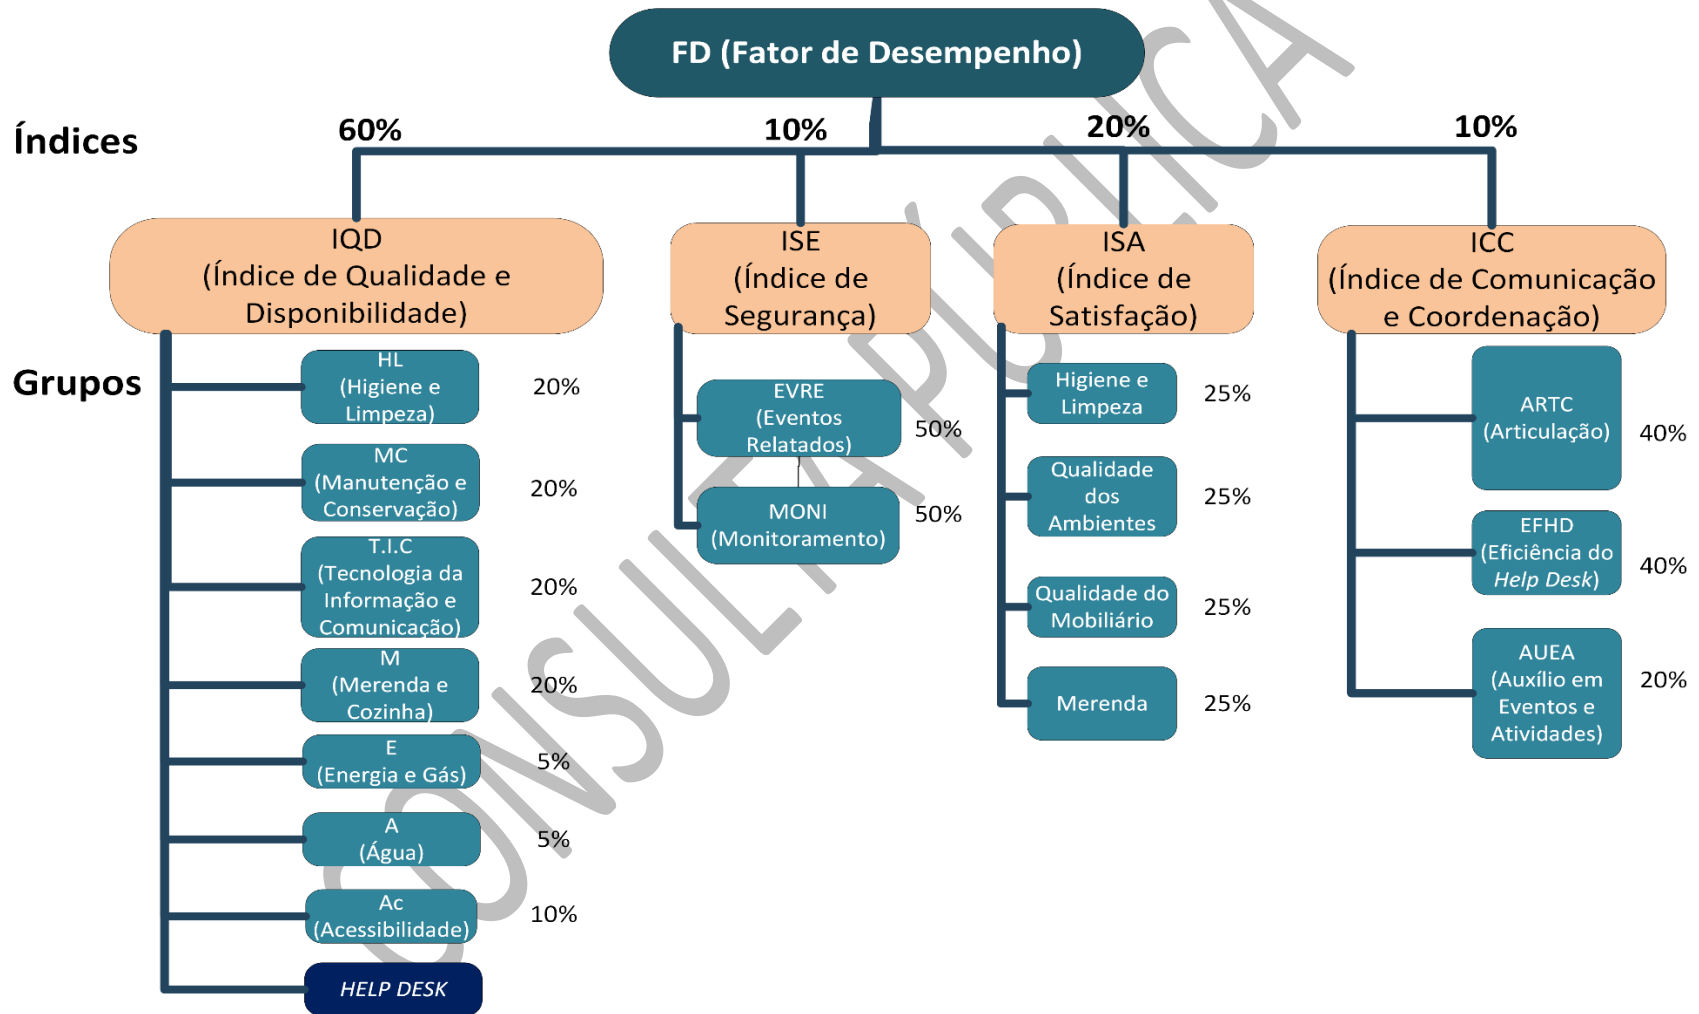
FD (Fator de Desempenho)

Índices

60%

10%

20%

10%

IQD
(Índice de Qualidade e Disponibilidade)

ISE
(Índice de Segurança)

ISA
(Índice de Satisfação)

ICC
(Índice de Comunicação e Coordenação)

Grupos

HL
(Higiene e Limpeza)
20%

MC
(Manutenção e Conservação)
20%

T.I.C
(Tecnologia da Informação e Comunicação)
20%

M
(Merenda e Cozinha)
20%

E
(Energia e Gás)
5%

A
(Água)
5%

Ac
(Acessibilidade)
10%

HELP DESK

EVRE
(Eventos Relatados)
50%

MONI
(Monitoramento)
50%

Higiene e Limpeza
25%

Qualidade dos Ambientes
25%

Qualidade do Mobiliário
25%

Merenda
25%

ARTC
(Articulação)
40%

EFHD
(Eficiência do Help Desk)
40%

AUEA
(Auxílio em Eventos e Atividades)
20%

CONSULTA PÚBLICA